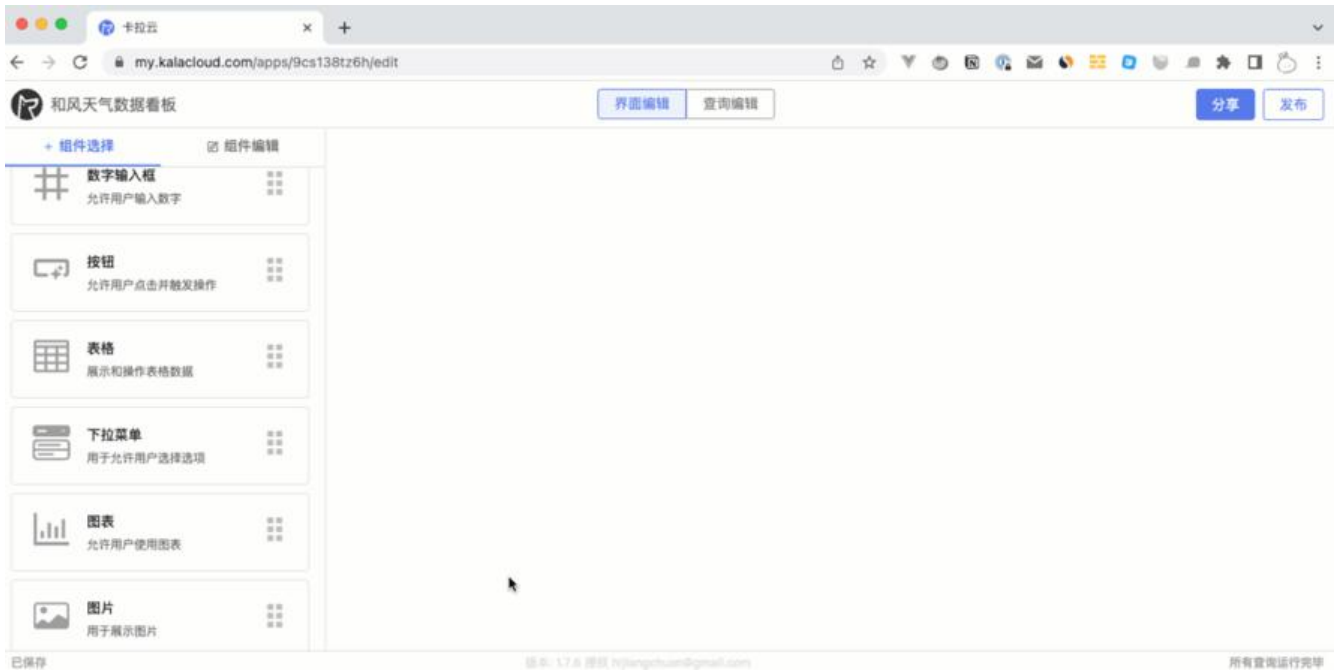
卡拉云

my.kalacloud.com/apps/9cs138tz6h/edit

和风天气数据看板

界面编辑 查询编辑

分享 发布

+ 组件选择 组件编辑

数字输入框
允许用户输入数字

按钮
允许用户点击并触发操作

表格
展示和操作表格数据

下拉菜单
用于允许用户选择选项

图表
允许用户使用图表

图片
用于展示图片

已保存

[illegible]

所有查询运行完毕